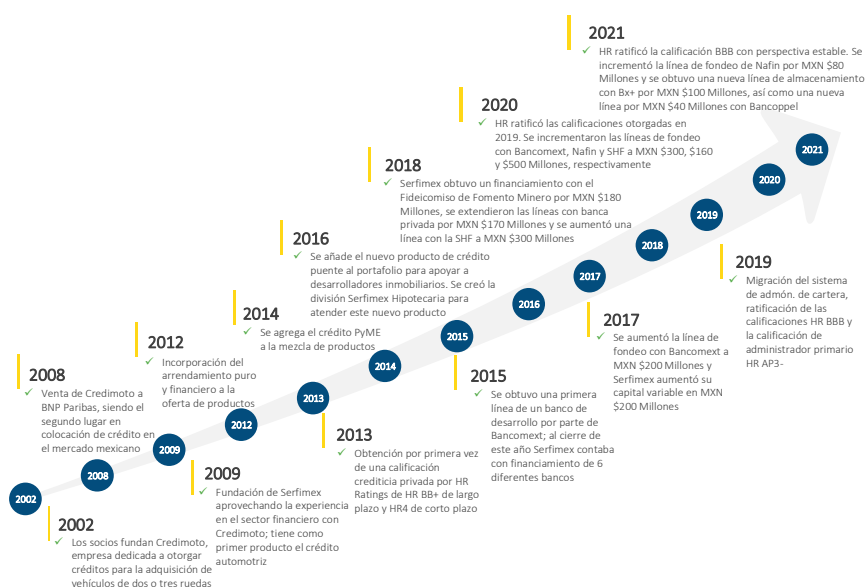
2021
✓ HR ratificó la calificación BBB con perspectiva estable. Se incrementó la línea de fondeo de Nafin por MXN $80 Millones y se obtuvo una nueva línea de almacenamiento con Bx+ por MXN $100 Millones, así como una nueva línea por MXN $40 Millones con Bancoppel

2020
✓ HR ratificó las calificaciones otorgadas en 2019. Se incrementaron las líneas de fondeo con Bancomext, Nafin y SHF a MXN $300, $160 y $500 Millones, respectivamente

2018
✓ Serfimex obtuvo un financiamiento con el Fideicomiso de Fomento Minero por MXN $180 Millones, se extendieron las líneas con banca privada por MXN $170 Millones y se aumentó una línea con la SHF a MXN $300 Millones

2016
✓ Se añade el nuevo producto de crédito puente al portafolio para apoyar a desarrolladores inmobiliarios. Se creó la división Serfimex Hipotecaria para atender este nuevo producto

2014
✓ Se agrega el crédito PyME a la mezcla de productos

2012
✓ Incorporación del arrendamiento puro y financiero a la oferta de productos

2008
✓ Venta de Credimoto a BNP Paribas, siendo el segundo lugar en colocación de crédito en el mercado mexicano

2002 2008 2009 2012 2013 2014 2015 2016 2017 2018 2019 2020 2021

2019
✓ Migración del sistema de admón. de cartera, ratificación de las calificaciones HR BBB y la calificación de administrador primario HR AP3-

2017
✓ Se aumentó la línea de fondeo con Bancomext a MXN $200 Millones y Serfimex aumentó su capital variable en MXN $200 Millones

2015
✓ Se obtuvo una primera línea de un banco de desarrollo por parte de Bancomext; al cierre de este año Serfimex contaba con financiamiento de 6 diferentes bancos

2013
✓ Obtención por primera vez de una calificación crediticia privada por HR Ratings de HR BB+ de largo plazo y HR4 de corto plazo

2009
✓ Fundación de Serfimex aprovechando la experiencia en el sector financiero con Credimoto; tiene como primer producto el crédito automotriz

2002
✓ Los socios fundan Credimoto, empresa dedicada a otorgar créditos para la adquisición de vehículos de dos o tres ruedas